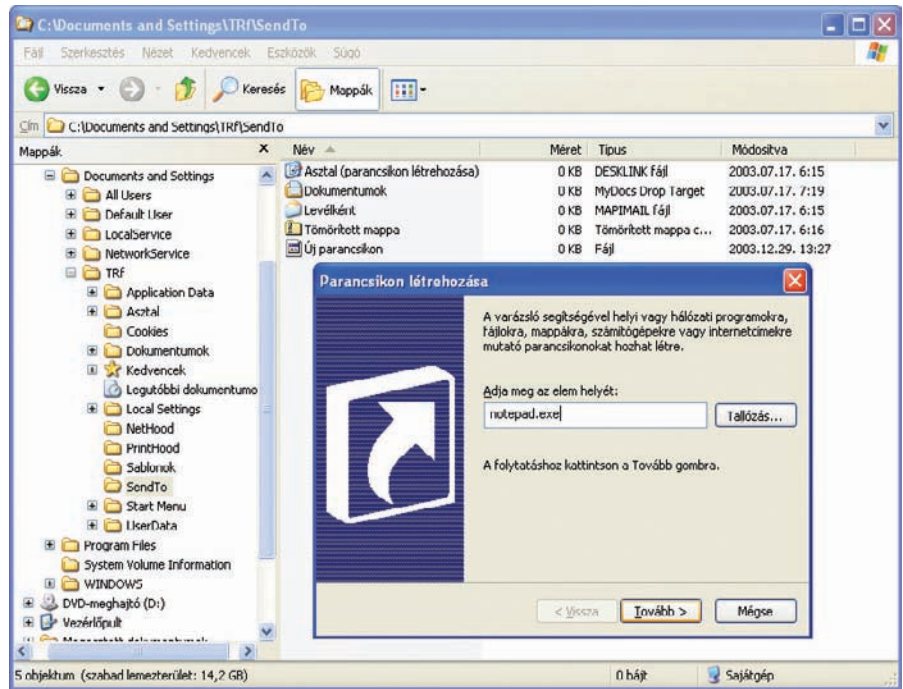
C:\Documents and Settings\TRf\SendTo

Fájl Szerkesztés Nézet Kedvencek Eszközök Súgó

Vissza Keresés Mappák

Cím C:\Documents and Settings\TRf\SendTo

Mappák

Documents and Settings
All Users
Default User
LocalService
NetworkService
TRf
Application Data
Asztal
Cookies
Dokumentumok
Kedvencek
Legutóbbi dokumentumo
Local Settings
NetHood
PrintHood
Sablonok
SendTo
Start Menu
UserData
Program Files
System Volume Information
WINDOWS
DVD-meghajtó (D:)
Vezérlőpult
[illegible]

| Név | Méret | Típus | Módosítva |
|---|---|---|---|
| Asztal (parancsikon létrehozása) | 0 KB | DESKLINK fájl | 2003.07.17. 6:15 |
| Dokumentumok | 0 KB | MyDocs Drop Target | 2003.07.17. 7:19 |
| Levélként | 0 KB | MAPIMAIL fájl | 2003.07.17. 6:15 |
| Tömörített mappa | 0 KB | Tömörített mappa c... | 2003.07.17. 6:16 |
| Új parancsikon | 0 KB | Fájl | 2003.12.29. 13:27 |

Parancsikon létrehozása

A varázsló segítségével helyi vagy hálózati programokra, fájlokra, mappákra, számítógépekre vagy internetcímekre mutató parancsikonokat hozhat létre.

Adja meg az elem helyét:

notepad.exe

Tallózás...

A folytatáshoz kattintson a Tovább gombra.

< Vissza Tovább > Mégse

5 objektum (szabad lemezterület: 14,2 GB) 0 bájt Sajátgép